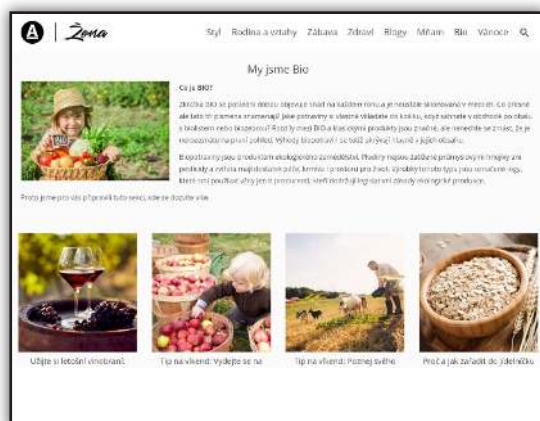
A | Žena

Styl Rodina a vztahy Zábava Zdraví Blogy Mňam Bio Vánoce

My jsme Bio

Co je BIO?

Zkratka BIO se poslední dobou objevuje snad na každém rohu a je nesnadné skorovat v mnoha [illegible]. Co přesně ale tato tři písmena znamenají? Jaké potraviny si vlastně vkládáte do košíku, když sáhnete v obchodě po obalu s biologem nebo biosporou? Rozdíly mezi BIO a klasickými produkty jsou značné, ale nemusíte se ztratit. Je to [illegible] pohled. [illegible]

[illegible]

Proto jsme pro vás připravili tuto sekci, kde se dozvíte vše.

Užijte si letošní vinobraní

Tip na víkend: Vydejte se na

Tip na víkend: Poznej svého

Proč a jak zařadit do jídelníčku